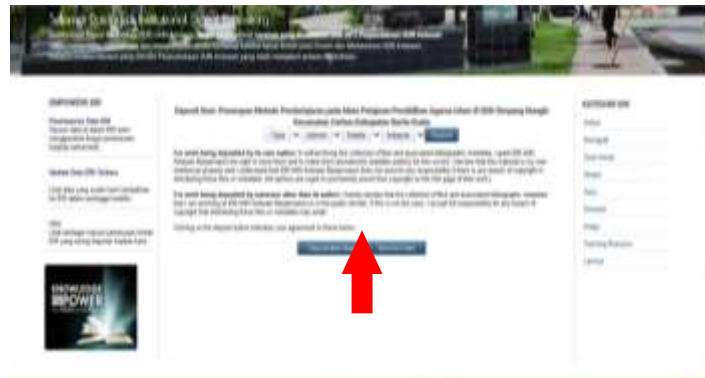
Selamat Datang di Institutional Repository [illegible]

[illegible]

Deposit Item: Penerapan Metode Pembelajaran pada Mata Pelajaran Pendidikan Agama Islam di SDN Simpang Empat Kecamatan Cerbon Kabupaten Barito Kuala

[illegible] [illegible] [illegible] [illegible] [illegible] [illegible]

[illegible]

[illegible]

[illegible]

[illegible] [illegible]

KNOWLEDGE IS POWER

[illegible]